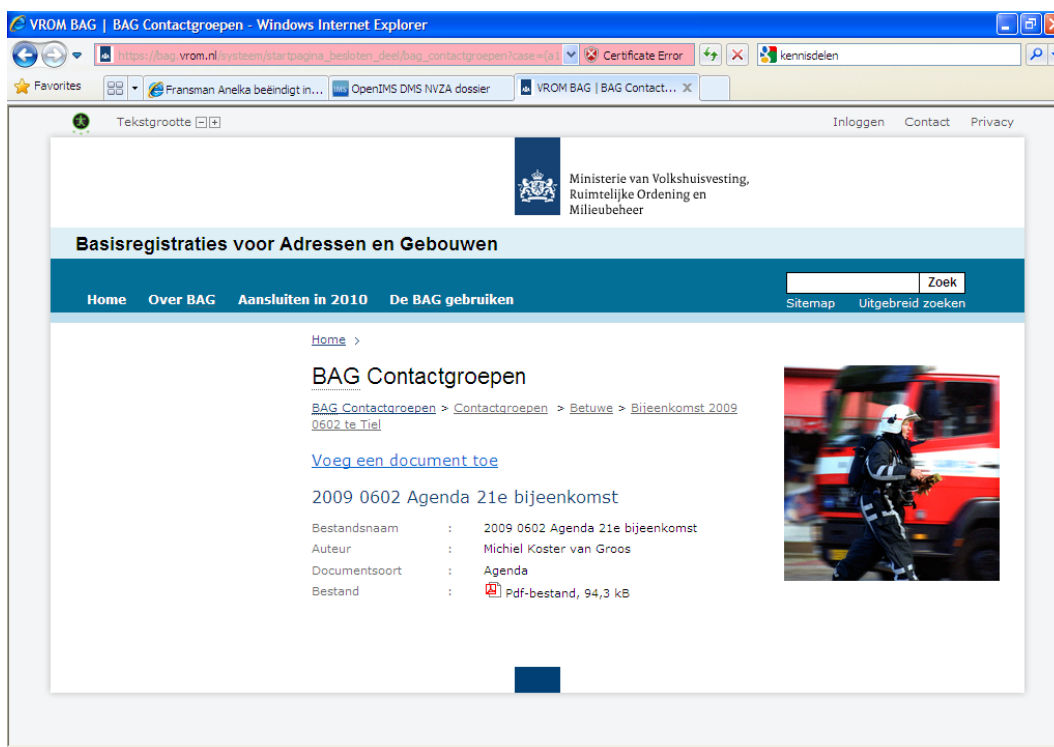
VROM BAG | BAG Contactgroepen - Windows Internet Explorer

https://bag.vrom.nl/systeem/startpagina_besloten_deel/bag_contactgroepen?case=(a1 Certificate Error kennisdelen

Favorites Fransman Anelka beëindigt in... OpenIMS DMS NVZA dossier VROM BAG | BAG Contact...

Tekstgrootte

Inloggen Contact Privacy

Ministerie van Volkshuisvesting, Ruimtelijke Ordening en Milieubeheer

Basisregistraties voor Adressen en Gebouwen

Zoek

Home Over BAG Aansluiten in 2010 De BAG gebruiken

Sitemap Uitgebreid zoeken

Home >

BAG Contactgroepen

BAG Contactgroepen > Contactgroepen > Betuwe > Bijeenkomst 2009 0602 te Tiel

Voeg een document toe

2009 0602 Agenda 21e bijeenkomst

| | | |
|---|---|---|
| Bestandsnaam | : | 2009 0602 Agenda 21e bijeenkomst |
| Auteur | : | Michiel Koster van Groos |
| Documentsoort | : | Agenda |
| Bestand | : | Pdf-bestand, 94,3 kB |